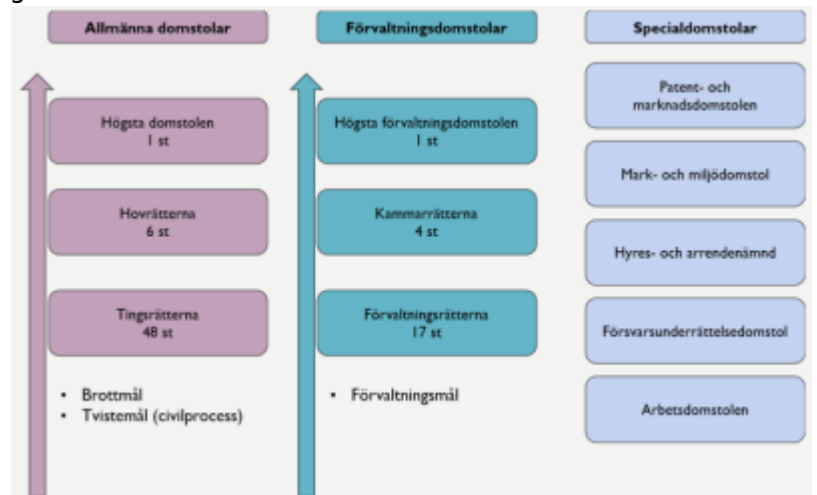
Allmänna domstolar

Högsta domstolen
1 st

Hovrätterna
6 st

Tingsrätterna
48 st

• Brottmål
• Tvistemål (civilprocess)

Förvaltningsdomstolar

Högsta förvaltningsdomstolen
1 st

Kammarrätterna
4 st

Förvaltningsrätterna
17 st

• Förvaltningsmål

Specialdomstolar

Patent- och marknadsdomstolen

Mark- och miljödomstol

Hyres- och arrendenämnd

Försvarsunderrättelsedomstol

Arbetsdomstolen